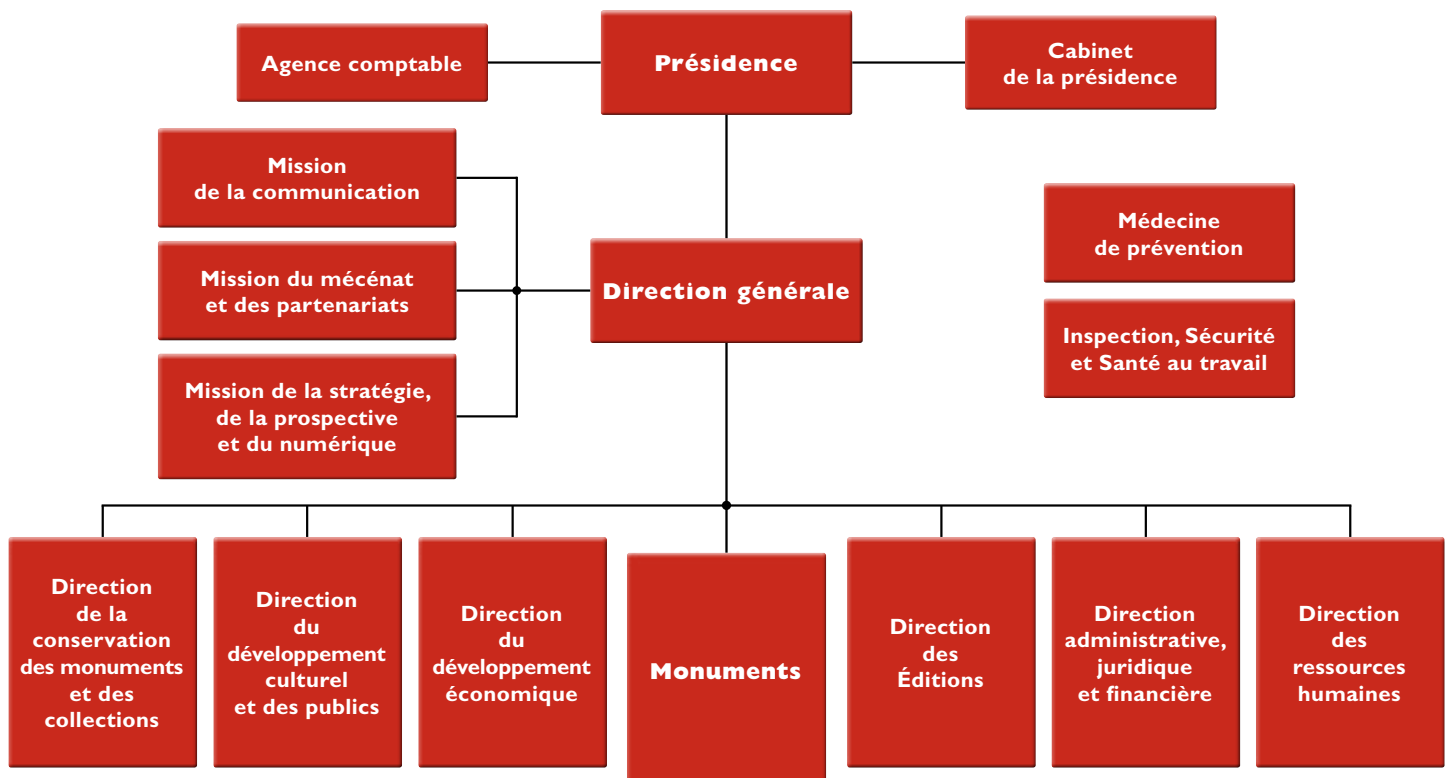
Agence comptable

Présidence

Cabinet de la présidence

Mission de la communication

Mission du mécénat et des partenariats

Mission de la stratégie, de la prospective et du numérique

Direction générale

Médecine de prévention

Inspection, Sécurité et Santé au travail

Direction de la conservation des monuments et des collections

Direction du développement culturel et des publics

Direction du développement économique

Monuments

Direction des Éditions

Direction administrative, juridique et financière

Direction des ressources humaines